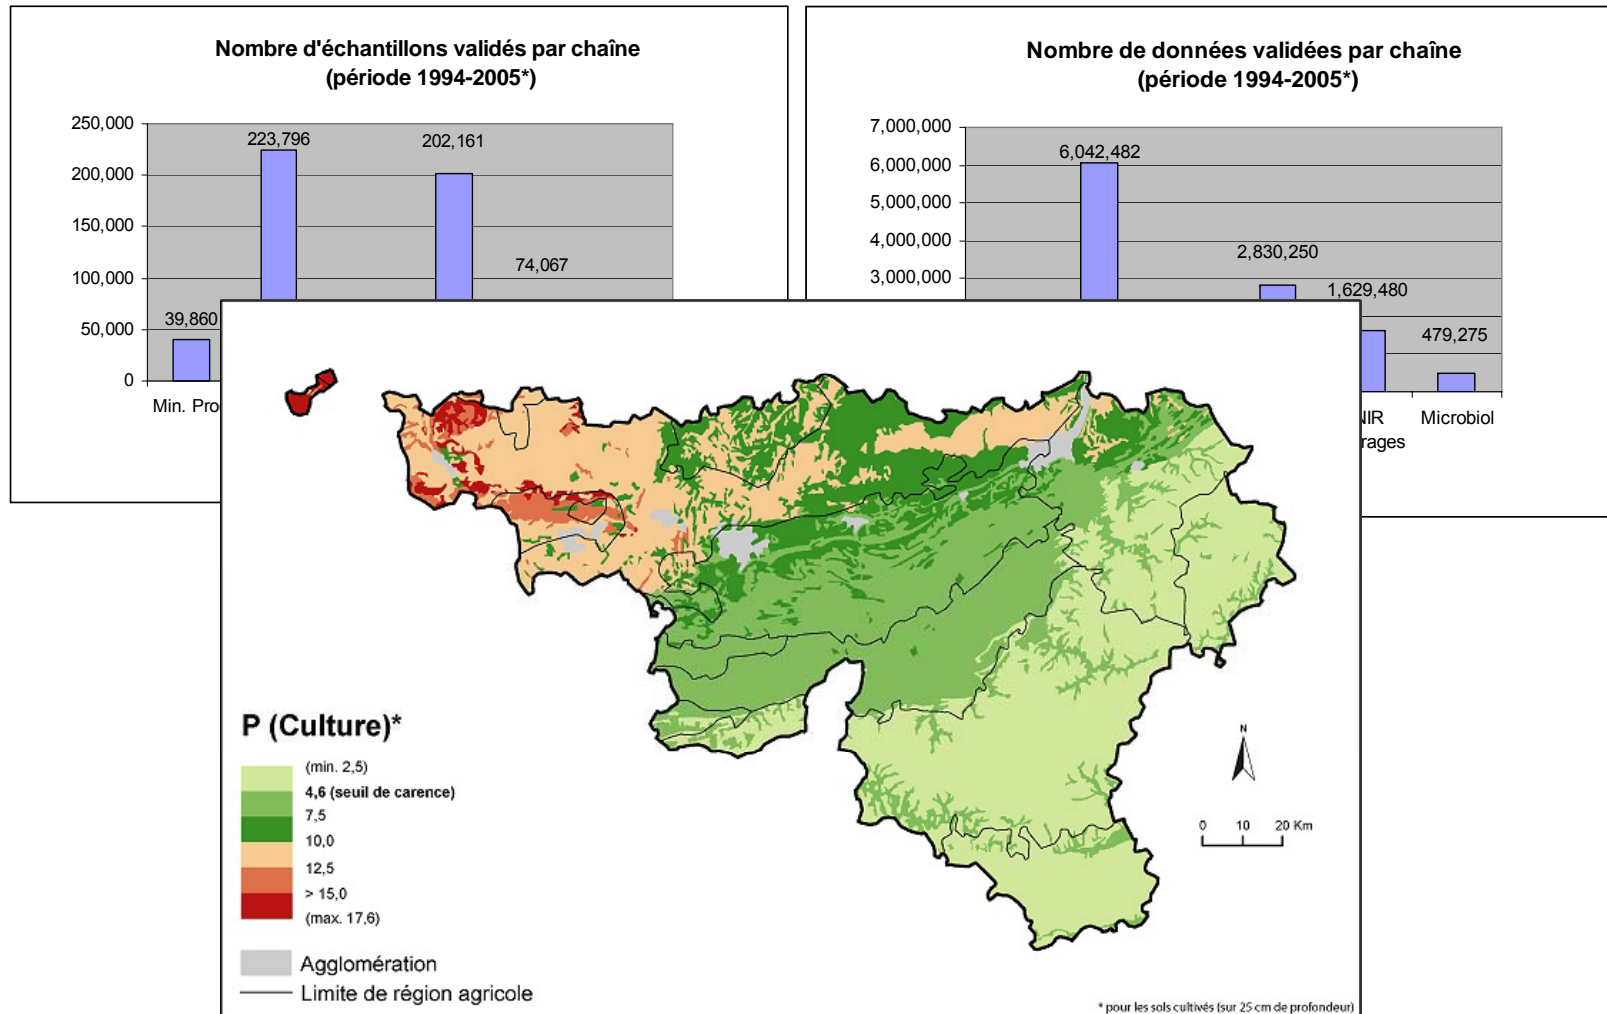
Nombre d'échantillons validés par chaîne
(période 1994-2005*)

250,000
200,000
150,000
100,000
50,000
0

39,860
223,796
202,161
74,067

Min. Pro

Nombre de données validées par chaîne
(période 1994-2005*)

7,000,000
6,000,000
5,000,000
4,000,000
3,000,000

6,042,482
2,830,250
1,629,480
479,275

NIR
rages
Microbiol

P (Culture)*

(min. 2,5)
4,6 (seuil de carence)
7,5
10,0
12,5
> 15,0
(max. 17,6)

Agglomération
Limite de région agricole

N

0 10 20 Km

* pour les sols cultivés (sur 25 cm de profondeur)